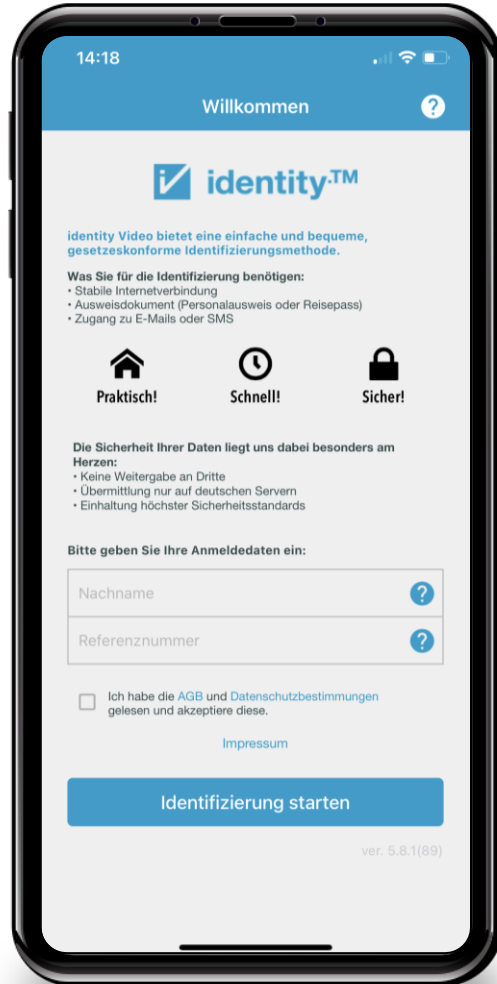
14:18

Willkommen

?

identity·TM

identity Video bietet eine einfache und bequeme, gesetzeskonforme Identifizierungsmethode.

Was Sie für die Identifizierung benötigen:
• Stabile Internetverbindung
• Ausweisdokument (Personalausweis oder Reisepass)
• Zugang zu E-Mails oder SMS

Praktisch! Schnell! Sicher!

Die Sicherheit Ihrer Daten liegt uns dabei besonders am Herzen:
• Keine Weitergabe an Dritte
• Übermittlung nur auf deutschen Servern
• Einhaltung höchster Sicherheitsstandards

Bitte geben Sie Ihre Anmeldedaten ein:

Nachname ?

Referenznummer ?

Ich habe die AGB und Datenschutzbestimmungen gelesen und akzeptiere diese.

Impressum

Identifizierung starten

ver. 5.8.1(89)